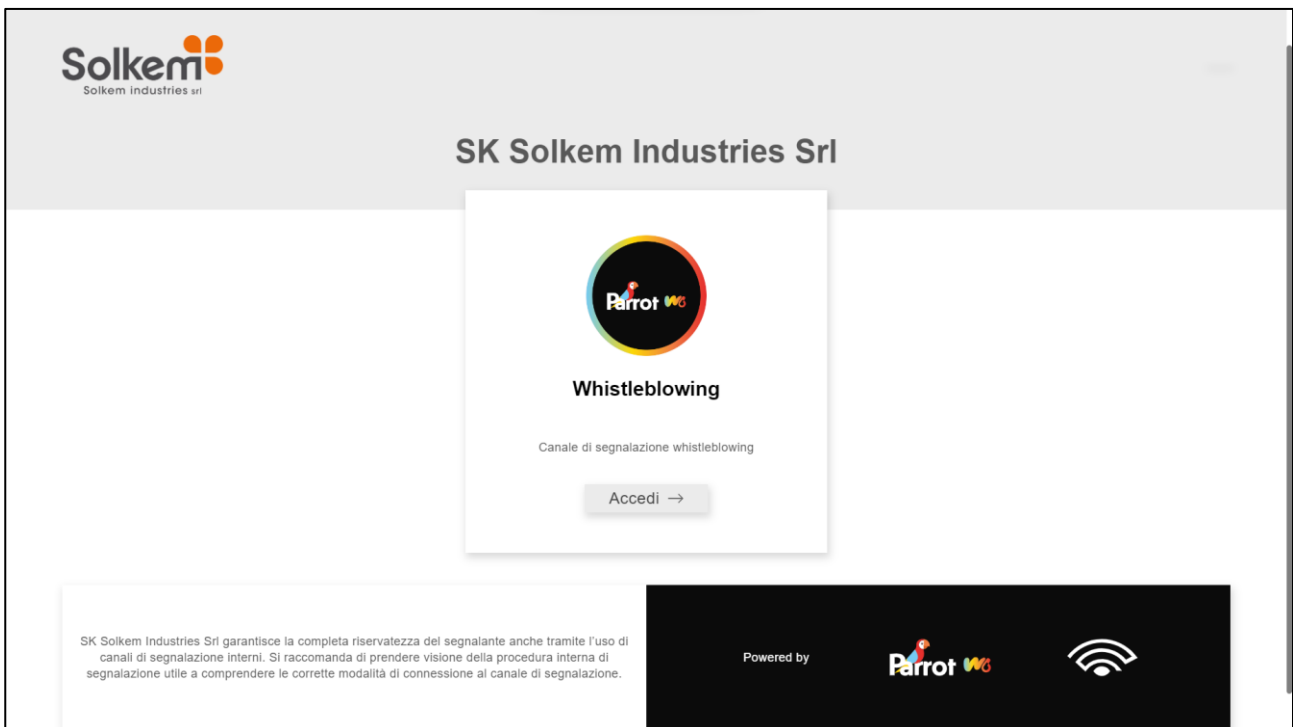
Solkem
Solkem industries srl

SK Solkem Industries Srl

Parrot WB

Whistleblowing

Canale di segnalazione whistleblowing

Accedi →

SK Solkem Industries Srl garantisce la completa riservatezza del segnalante anche tramite l'uso di canali di segnalazione interni. Si raccomanda di prendere visione della procedura interna di segnalazione utile a comprendere le corrette modalità di connessione al canale di segnalazione.

Powered by Parrot WB